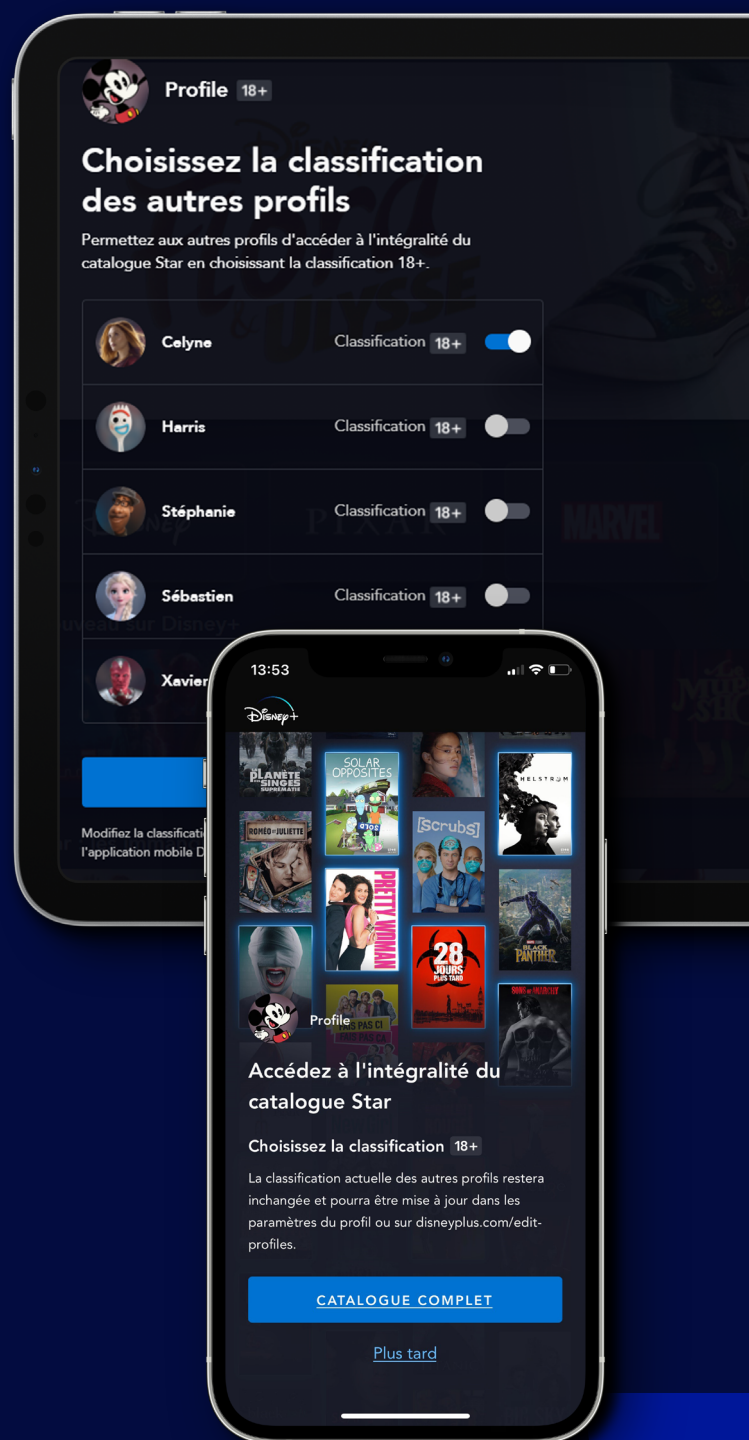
Profile 18+

Choisissez la classification des autres profils

Permettez aux autres profils d'accéder à l'intégralité du catalogue Star en choisissant la classification 18+.

Celyne Classification 18+

Harris Classification 18+

Stéphanie Classification 18+

Sébastien Classification 18+

Xavier

Modifiez la classificati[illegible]
l'application mobile D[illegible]

13:53

Disney+

LA PLANÈTE DES SINGES SUPRÉMATIE

SOLAR OPPOSITES

HELSTROM

ROMÉO + JULIETTE

[scrubs]

PRETTY WOMAN

28 JOURS PLUS TARD

BLACK PANTHER

SONS OF ANARCHY

Profile

Accédez à l'intégralité du catalogue Star

Choisissez la classification 18+

La classification actuelle des autres profils restera inchangée et pourra être mise à jour dans les paramètres du profil ou sur disneyplus.com/edit-profiles.

CATALOGUE COMPLET

Plus tard